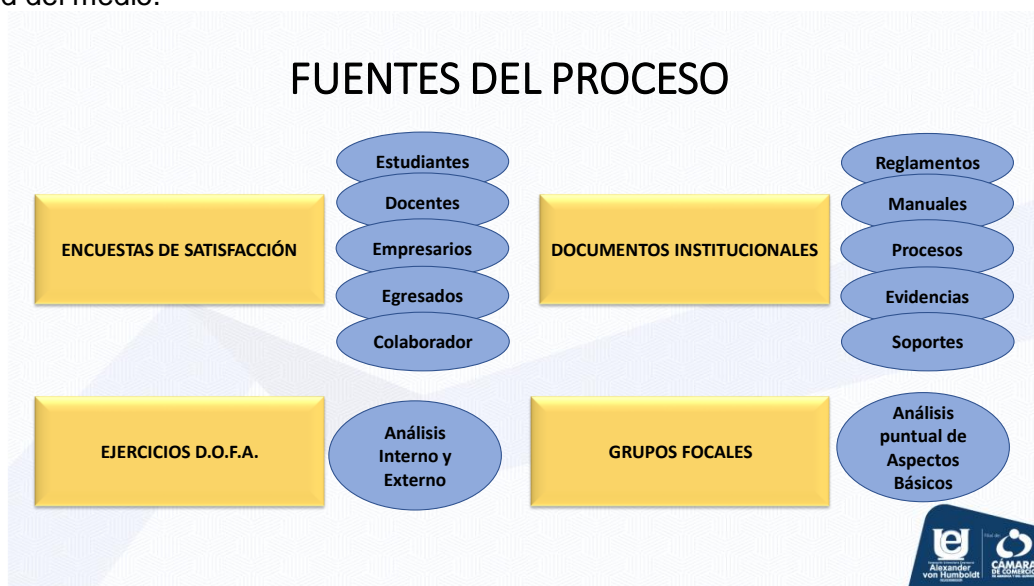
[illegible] del medio.

FUENTES DEL PROCESO

ENCUESTAS DE SATISFACCIÓN

Estudiantes
Docentes
Empresarios
Egresados
Colaborador

DOCUMENTOS INSTITUCIONALES

Reglamentos
Manuales
Procesos
Evidencias
Soportes

EJERCICIOS D.O.F.A.

Análisis Interno y Externo

GRUPOS FOCALES

Análisis puntual de Aspectos Básicos

Alexander von Humboldt

CÁMARA DE COMERCIO